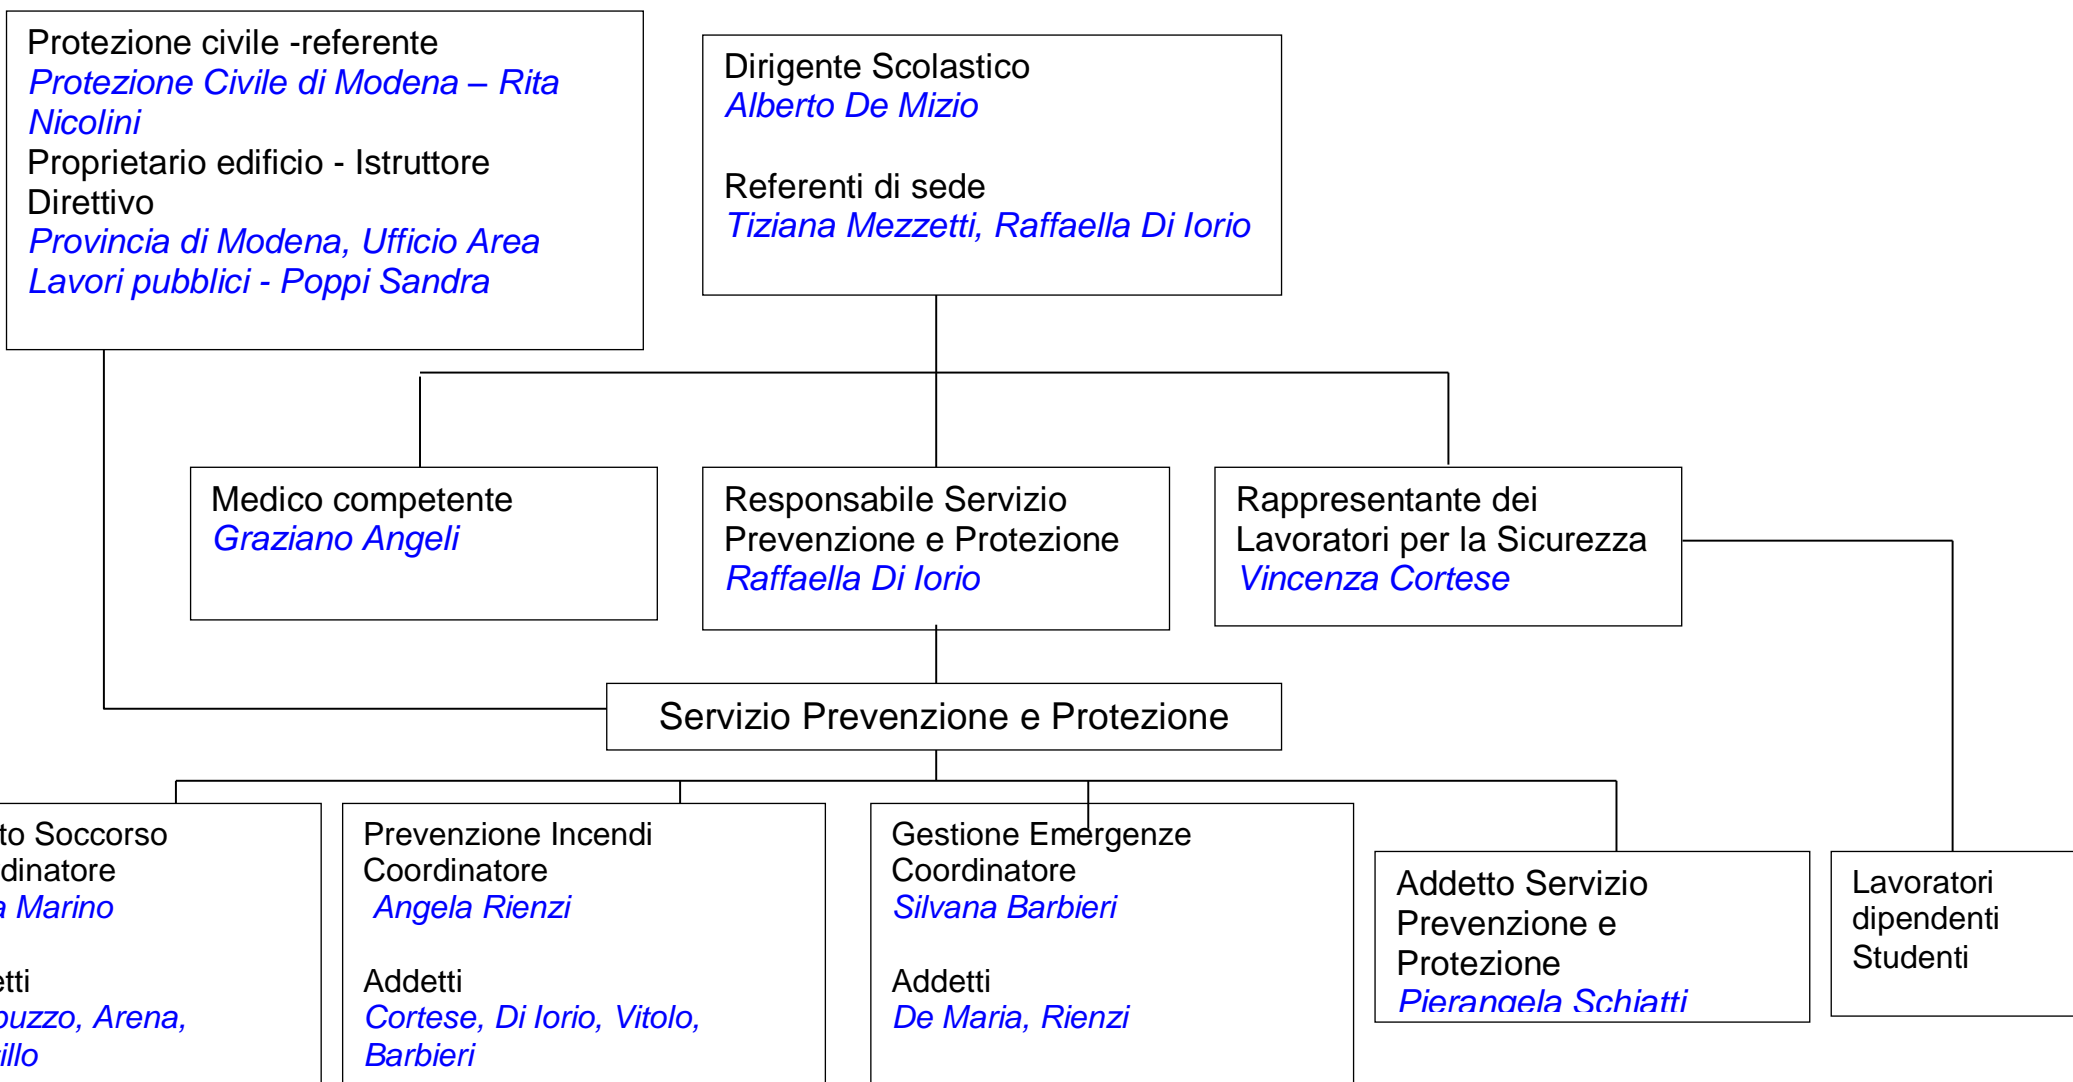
Protezione civile -referente
Protezione Civile di Modena – Rita Nicolini
Proprietario edificio - Istruttore Direttivo
Provincia di Modena, Ufficio Area Lavori pubblici - Poppi Sandra

Dirigente Scolastico
Alberto De Mizio

Referenti di sede
Tiziana Mezzetti, Raffaella Di Iorio

Medico competente
Graziano Angeli

Responsabile Servizio Prevenzione e Protezione
Raffaella Di Iorio

Rappresentante dei Lavoratori per la Sicurezza
Vincenza Cortese

Servizio Prevenzione e Protezione

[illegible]to Soccorso
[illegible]dinatore
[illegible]a Marino

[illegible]etti
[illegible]puzzo, Arena,
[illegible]illo

Prevenzione Incendi
Coordinatore
Angela Rienzi

Addetti
Cortese, Di Iorio, Vitolo, Barbieri

Gestione Emergenze
Coordinatore
Silvana Barbieri

Addetti
De Maria, Rienzi

Addetto Servizio Prevenzione e Protezione
Pierangela Schiatti

Lavoratori dipendenti
Studenti